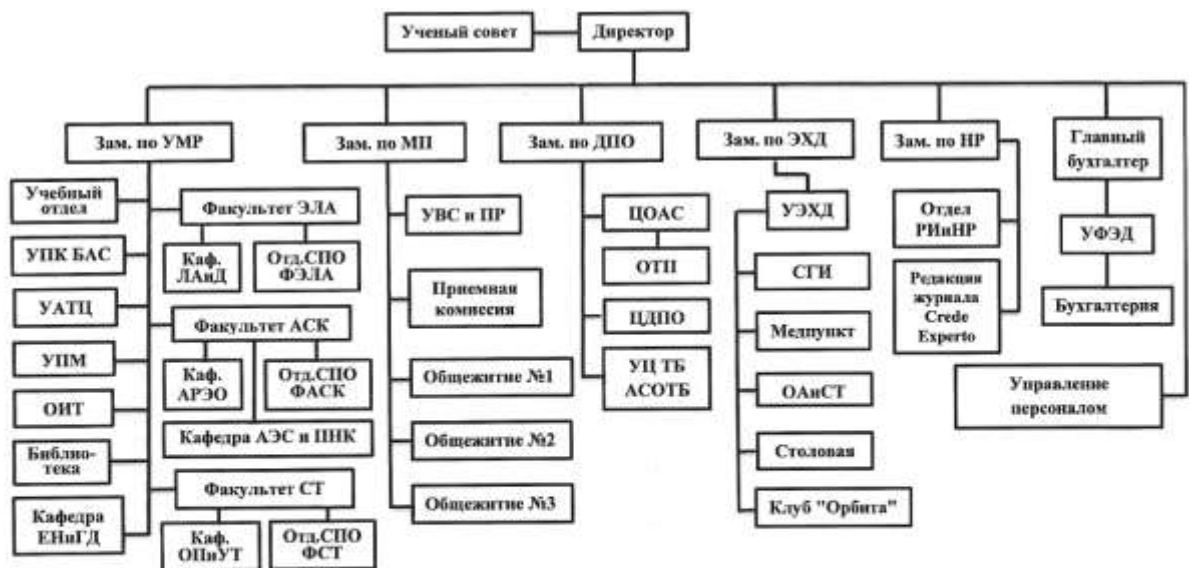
Ученый совет

Директор

Зам. по УМР

Зам. по МП

Зам. по ДПО

Зам. по ЭХД

Зам. по НР

Главный бухгалтер

Учебный отдел

УПК БАС

УАТЦ

УПМ

ОИТ

Библиотека

Кафедра ЕНиГД

Факультет ЭЛА

Каф. ЛАиД

Отд.СПО ФЭЛА

Факультет АСК

Каф. АРЭО

Отд.СПО ФАСК

Кафедра АЭС и ПНК

Факультет СТ

Каф. ОПиУТ

Отд.СПО ФСТ

УВС и ПР

Приемная комиссия

Общежитие №1

Общежитие №2

Общежитие №3

ЦОАС

ОТП

ЦДПО

УЦ ТБ АСОТБ

УЭХД

СГИ

Медпункт

ОАиСТ

Столовая

Клуб "Орбита"

Отдел РИиНР

Редакция журнала Crede Experto

УФЭД

Бухгалтерия

Управление персоналом